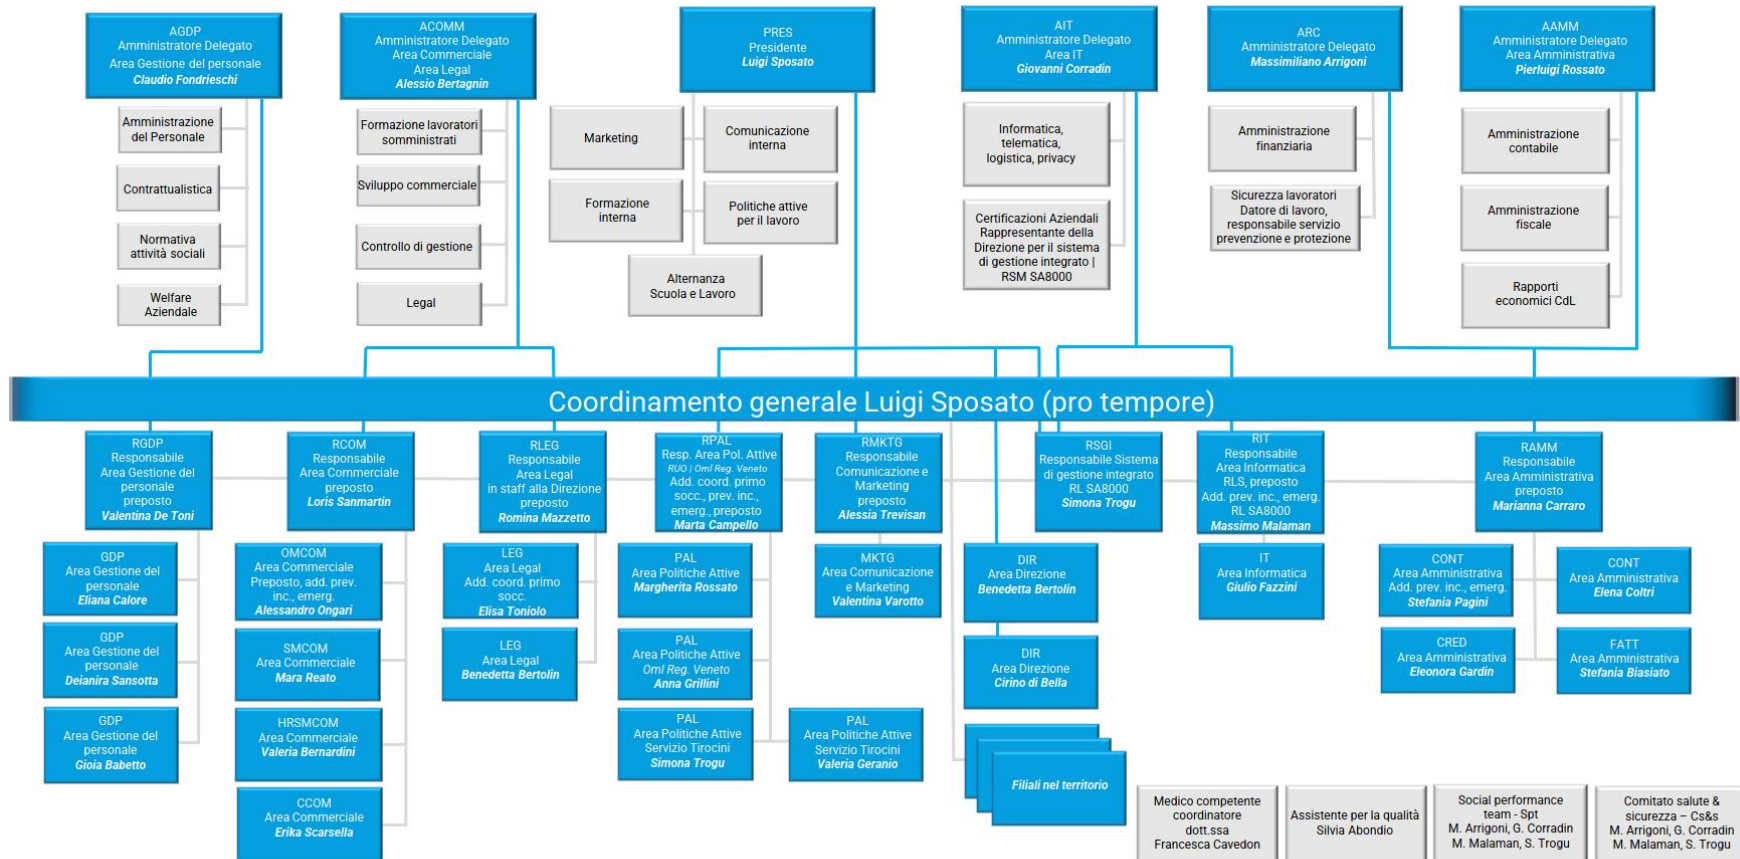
AGDP
Amministratore Delegato
Area Gestione del personale
Claudio Fondrieschi

ACOMM
Amministratore Delegato
Area Commerciale
Area Legal
Alessio Bertagnin

PRES
Presidente
Luigi Sposato

AIT
Amministratore Delegato
Area IT
Giovanni Corradin

ARC
Amministratore Delegato
Massimiliano Arrigoni

AAMM
Amministratore Delegato
Area Amministrativa
Pierluigi Rossato

Amministrazione del Personale

Contrattualistica

Normativa attività sociali

Welfare Aziendale

Formazione lavoratori somministrati

Sviluppo commerciale

Controllo di gestione

Legal

Marketing

Comunicazione interna

Formazione interna

Politiche attive per il lavoro

Alternanza Scuola e Lavoro

Informatica, telematica, logistica, privacy

Certificazioni Aziendali Rappresentante della Direzione per il sistema di gestione integrato | RSM SA8000

Amministrazione finanziaria

Sicurezza lavoratori Datore di lavoro, responsabile servizio prevenzione e protezione

Amministrazione contabile

Amministrazione fiscale

Rapporti economici CdL

Coordinamento generale Luigi Sposato (pro tempore)

RGDP
Responsabile
Area Gestione del personale
preposto
Valentina De Toni

RCOM
Responsabile
Area Commerciale
preposto
Loris Sanmartin

RLEG
Responsabile
Area Legal
in staff alla Direzione
preposto
Romina Mazzetto

RPAL
Resp. Area Pol. Attive
RUO | Oml Reg. Veneto
Add. coord. primo socc., prev. inc., emerg., preposto
Marta Campello

RMKTG
Responsabile
Comunicazione e Marketing
preposto
Alessia Trevisan

RSGI
Responsabile Sistema di gestione integrato
RL SA8000
Simona Trogu

RIT
Responsabile
Area Informatica
RLS, preposto
Add. prev. inc., emerg.
RL SA8000
Massimo Malaman

RAMM
Responsabile
Area Amministrativa
preposto
Marianna Carraro

GDP
Area Gestione del personale
Eliana Calore

GDP
Area Gestione del personale
Deianira Sansotta

GDP
Area Gestione del personale
Gioia Babetto

OMCOM
Area Commerciale
Preposto, add. prev. inc., emerg.
Alessandro Ongari

SMCOM
Area Commerciale
Mara Reato

HRSMCOM
Area Commerciale
Valeria Bernardini

CCOM
Area Commerciale
Erika Scarsella

LEG
Area Legal
Add. coord. primo socc.
Elisa Toniolo

LEG
Area Legal
Benedetta Bertolin

PAL
Area Politiche Attive
Margherita Rossato

PAL
Area Politiche Attive
Oml Reg. Veneto
Anna Grillini

PAL
Area Politiche Attive
Servizio Tirocini
Simona Trogu

PAL
Area Politiche Attive
Servizio Tirocini
Valeria Geranio

MKTG
Area Comunicazione e Marketing
Valentina Varotto

DIR
Area Direzione
Benedetta Bertolin

DIR
Area Direzione
Cirino di Bella

Filiali nel territorio

IT
Area Informatica
Giulio Fazzini

CONT
Area Amministrativa
Add. prev. inc., emerg.
Stefania Pagini

CONT
Area Amministrativa
Elena Coltri

CRED
Area Amministrativa
Eleonora Gardin

FATT
Area Amministrativa
Stefania Biasiato

Medico competente coordinatore dott.ssa Francesca Cavedon

Assistente per la qualità Silvia Abondio

Social performance team - Spt
M. Arrigoni, G. Corradin
M. Malaman, S. Trogu

Comitato salute & sicurezza – Cs&s
M. Arrigoni, G. Corradin
M. Malaman, S. Trogu